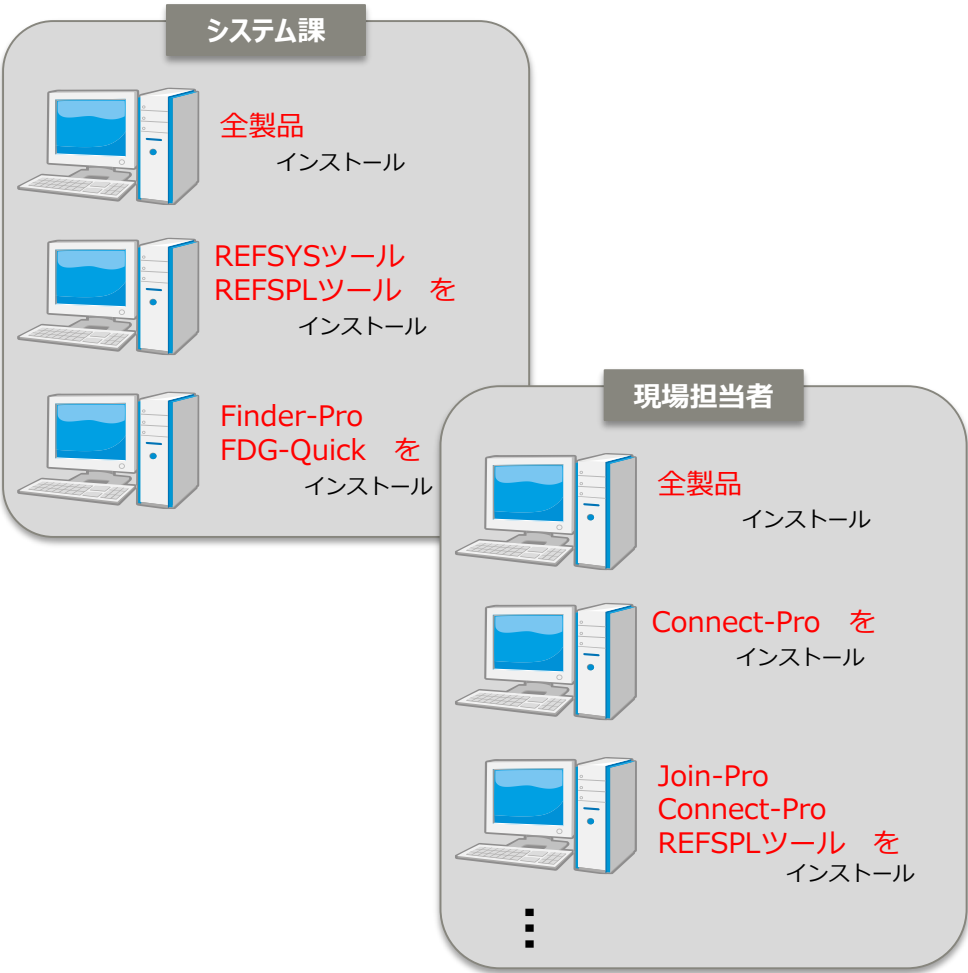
システム課

全製品
インストール

REFSYSツール
REFSPLツール　を
インストール

Finder-Pro
FDG-Quick　を
インストール

現場担当者

全製品
インストール

Connect-Pro　を
インストール

Join-Pro
Connect-Pro
REFSPLツール　を
インストール

⋮